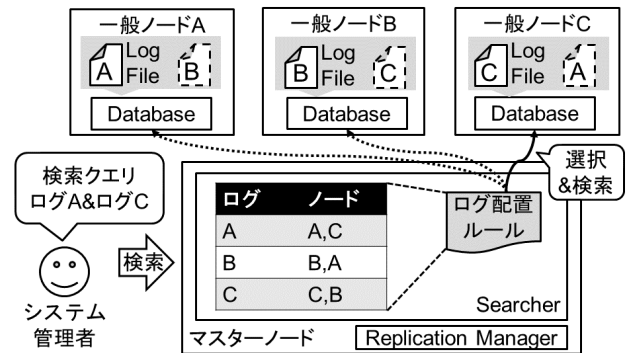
一般ノードA

A Log File B

Database

一般ノードB

B Log File C

Database

一般ノードC

C Log File A

Database

検索クエリ ログA&ログC

選択 &検索

| ログ | ノード |
|---|---|
| A | A,C |
| B | B,A |
| C | C,B |

ログ配置ルール

検索

システム管理者

Searcher

マスターノード

Replication Manager